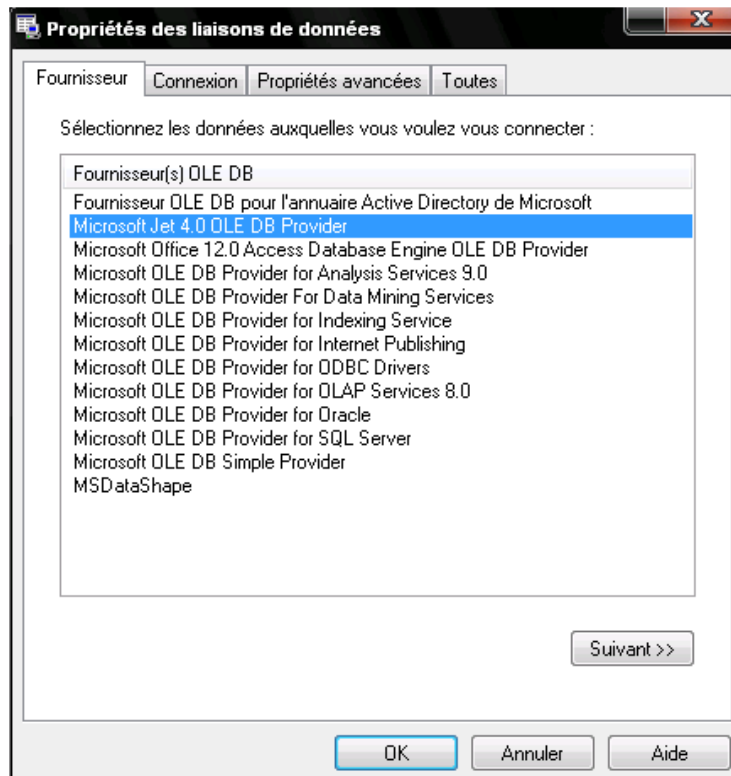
Propriétés des liaisons de données

Fournisseur | Connexion | Propriétés avancées | Toutes

Sélectionnez les données auxquelles vous voulez vous connecter :

Fournisseur(s) OLE DB
Fournisseur OLE DB pour l'annuaire Active Directory de Microsoft
Microsoft Jet 4.0 OLE DB Provider
Microsoft Office 12.0 Access Database Engine OLE DB Provider
Microsoft OLE DB Provider for Analysis Services 9.0
Microsoft OLE DB Provider For Data Mining Services
Microsoft OLE DB Provider for Indexing Service
Microsoft OLE DB Provider for Internet Publishing
Microsoft OLE DB Provider for ODBC Drivers
Microsoft OLE DB Provider for OLAP Services 8.0
Microsoft OLE DB Provider for Oracle
Microsoft OLE DB Provider for SQL Server
Microsoft OLE DB Simple Provider
MSDataShape

Suivant >>

OK | Annuler | Aide